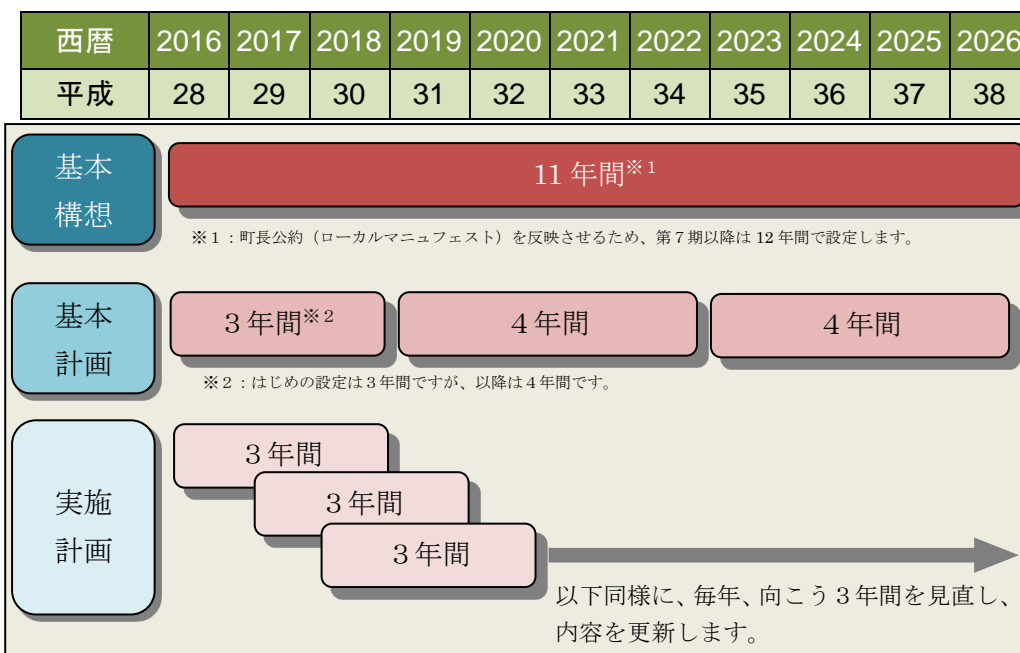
| 西暦 | 2016 | 2017 | 2018 | 2019 | 2020 | 2021 | 2022 | 2023 | 2024 | 2025 | 2026 |
|---|---|---|---|---|---|---|---|---|---|---|---|
| 平成 | 28 | 29 | 30 | 31 | 32 | 33 | 34 | 35 | 36 | 37 | 38 |

基本構想

11年間※1

※1：町長公約（ローカルマニュフェスト）を反映させるため、第7期以降は12年間で設定します。

基本計画

3年間※2

4年間

4年間

※2：はじめの設定は3年間ですが、以降は4年間です。

実施計画

3年間

3年間

3年間

以下同様に、毎年、向こう3年間を見直し、内容を更新します。